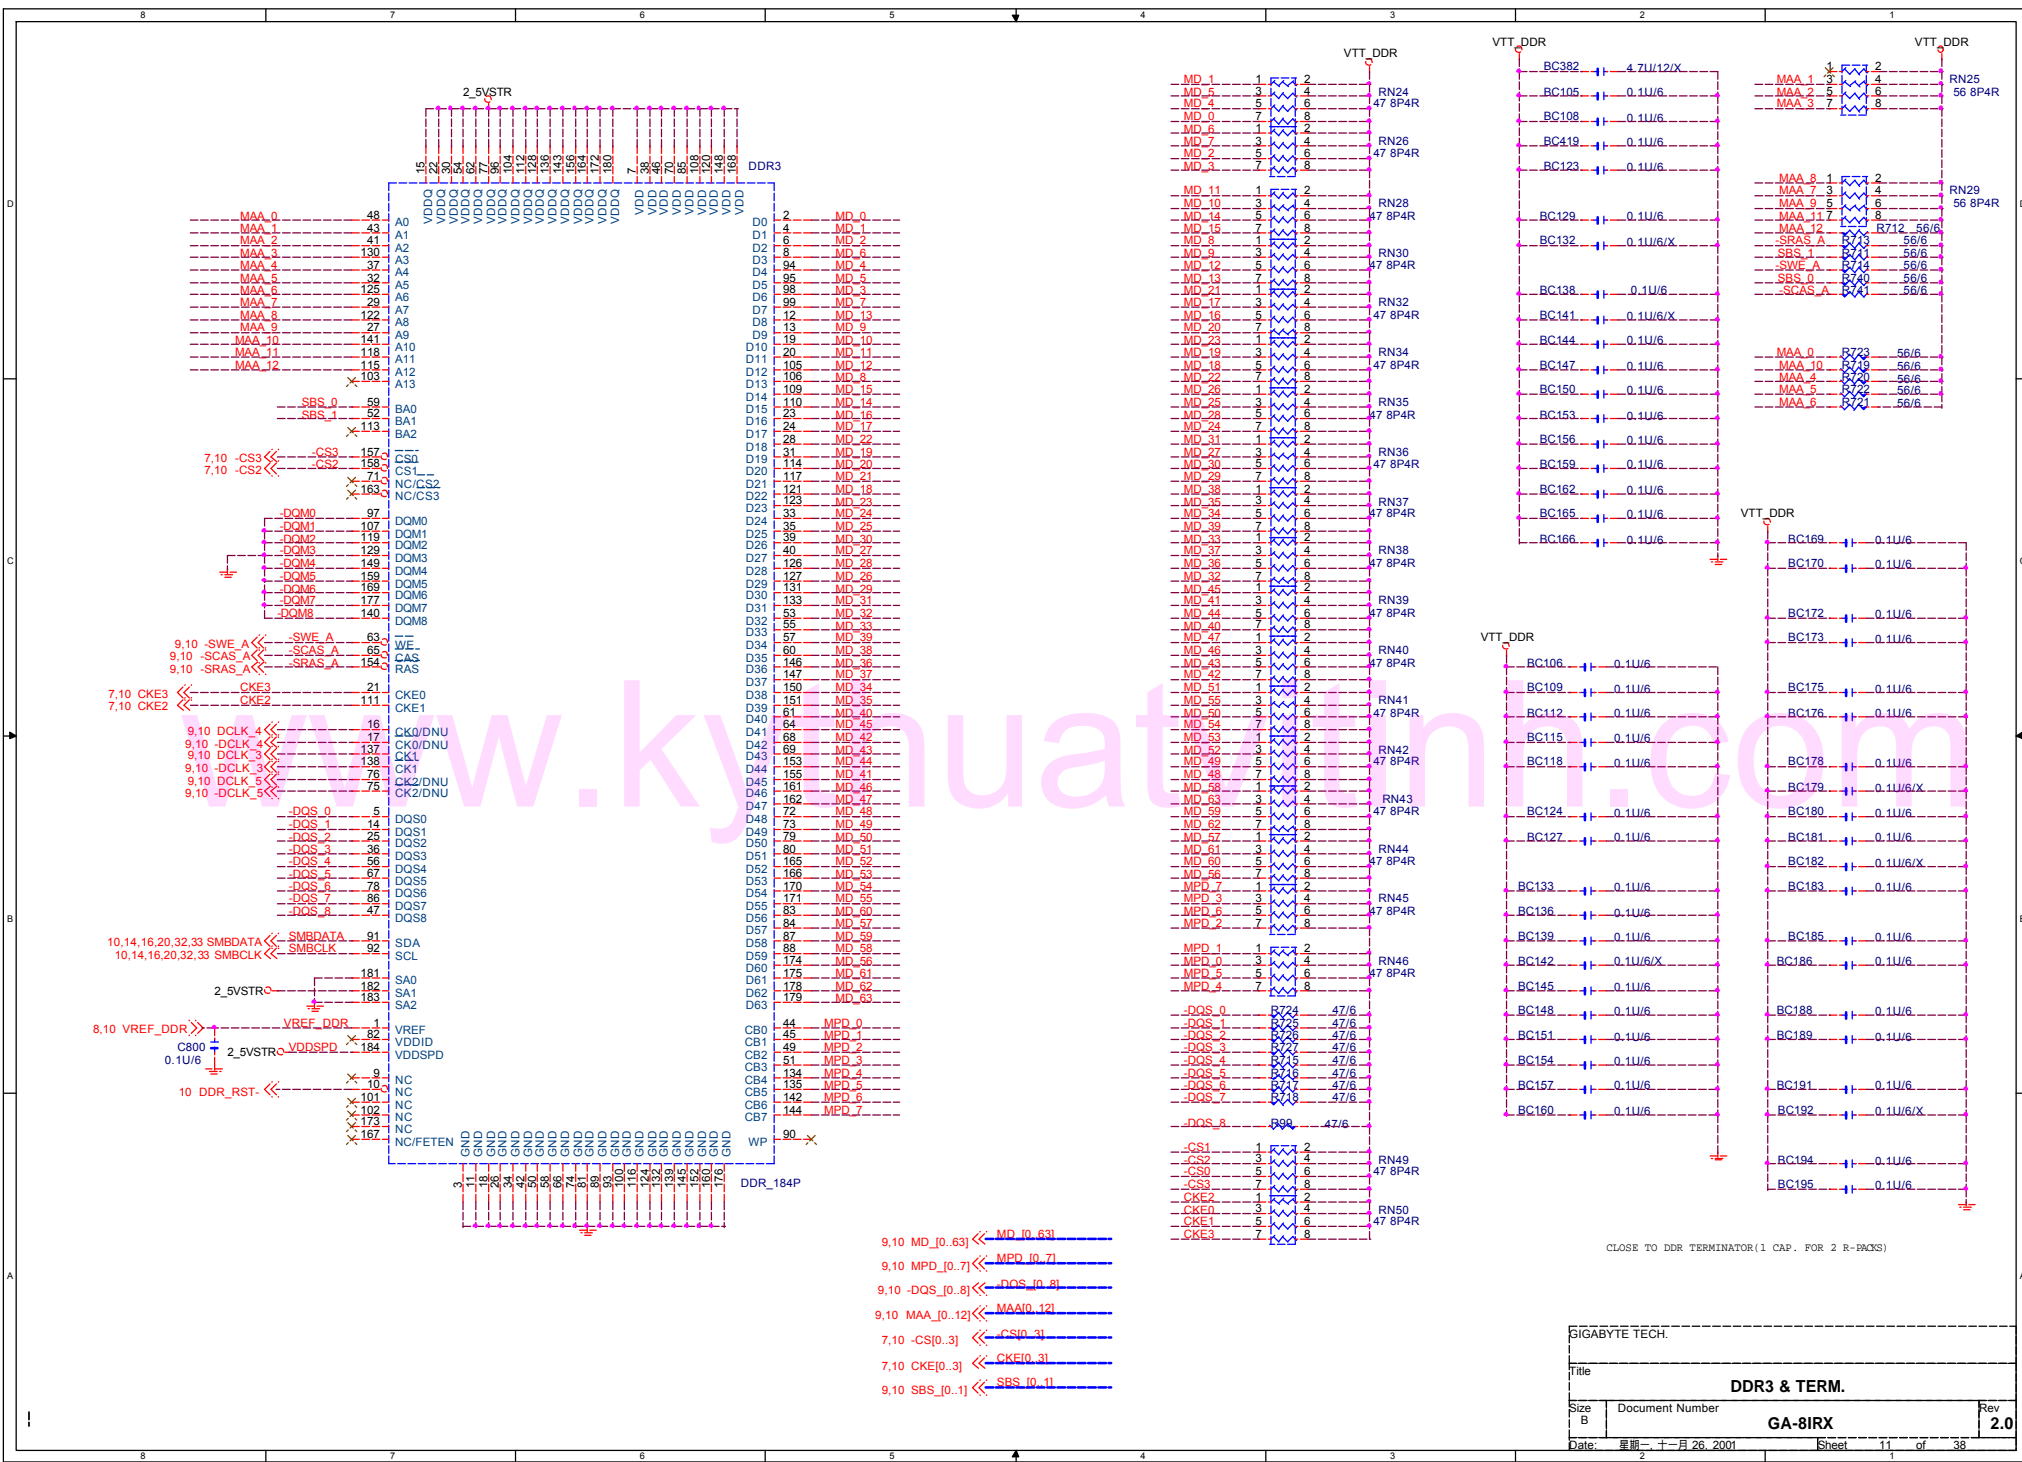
8 7 6 5 4 3 2 1

D C B A

2_5VSTR

DDR3

VDDQ VDDQ VDDQ VDDQ VDDQ VDDQ VDDQ VDDQ VDDQ VDDQ VDDQ VDDQ VDDQ VDDQ VDDQ VDD VDD VDD VDD VDD VDD VDD VDD

15 22 30 54 62 77 96 104 112 128 136 143 156 164 172 180 7 38 46 70 85 108 120 148 168

MAA_0 48 A0
MAA_1 43 A1
MAA_2 41 A2
MAA_3 130 A3
MAA_4 37 A4
MAA_5 32 A5
MAA_6 125 A6
MAA_7 29 A7
MAA_8 122 A8
MAA_9 27 A9
MAA_10 141 A10
MAA_11 118 A11
MAA_12 115 A12
103 A13

SBS_0 59 BA0
SBS_1 52 BA1
113 BA2

7,10 -CS3 -CS3 157 CS0
7,10 -CS2 -CS2 158 CS1
71 NC/CS2
163 NC/CS3

-DQM0 97 DQM0
-DQM1 107 DQM1
-DQM2 119 DQM2
-DQM3 129 DQM3
-DQM4 149 DQM4
-DQM5 159 DQM5
-DQM6 169 DQM6
-DQM7 177 DQM7
-DQM8 140 DQM8

9,10 -SWE_A -SWE_A 63 WE
9,10 -SCAS_A -SCAS_A 65 CAS
9,10 -SRAS_A -SRAS_A 154 RAS

7,10 CKE3 CKE3 21 CKE0
7,10 CKE2 CKE2 111 CKE1

16 CK0/DNU
9,10 DCLK_4 17 CK0/DNU
9,10 -DCLK_4 137 CK1
9,10 DCLK_3 138 CK1
9,10 -DCLK_3 76 CK2/DNU
9,10 DCLK_5 75 CK2/DNU
9,10 -DCLK_5

-DQS_0 5 DQS0
-DQS_1 14 DQS1
-DQS_2 25 DQS2
-DQS_3 36 DQS3
-DQS_4 56 DQS4
-DQS_5 67 DQS5
-DQS_6 78 DQS6
-DQS_7 86 DQS7
-DQS_8 47 DQS8

10,14,16,20,32,33 SMBDATA SMBDATA 91 SDA
10,14,16,20,32,33 SMBCLK SMBCLK 92 SCL

181 SA0
2_5VSTR 182 SA1
183 SA2

8,10 VREF_DDR VREF_DDR 1 VREF
C800 82 VDDID
0.1U/6 2_5VSTR VDDSPD 184 VDDSPD

9 NC
10 DDR_RST- 10 NC
101 NC
102 NC
173 NC
167 NC/FETEN

D0 2 MD_0
D1 4 MD_1
D2 6 MD_2
D3 8 MD_6
D4 94 MD_4
D5 95 MD_5
D6 98 MD_3
D7 99 MD_7
D8 12 MD_13
D9 13 MD_9
D10 19 MD_10
D11 20 MD_11
D12 105 MD_12
D13 106 MD_8
D14 109 MD_15
D15 110 MD_14
D16 23 MD_16
D17 24 MD_17
D18 28 MD_22
D19 31 MD_19
D20 114 MD_20
D21 117 MD_21
D22 121 MD_18
D23 123 MD_23
D24 33 MD_24
D25 35 MD_25
D26 39 MD_30
D27 40 MD_27
D28 126 MD_28
D29 127 MD_26
D30 131 MD_29
D31 133 MD_31
D32 53 MD_32
D33 55 MD_33
D34 57 MD_39
D35 60 MD_38
D36 146 MD_36
D37 147 MD_37
D38 150 MD_34
D39 151 MD_35
D40 61 MD_40
D41 64 MD_45
D42 68 MD_42
D43 69 MD_43
D44 153 MD_44
D45 155 MD_41
D46 161 MD_46
D47 162 MD_47
D48 72 MD_48
D49 73 MD_49
D50 79 MD_50
D51 80 MD_51
D52 165 MD_52
D53 166 MD_53
D54 170 MD_54
D55 171 MD_55
D56 83 MD_60
D57 84 MD_57
D58 87 MD_59
D59 88 MD_58
D60 174 MD_56
D61 175 MD_61
D62 178 MD_62
D63 179 MD_63

CB0 44 MPD_0
CB1 45 MPD_1
CB2 49 MPD_2
CB3 51 MPD_3
CB4 134 MPD_4
CB5 135 MPD_5
CB6 142 MPD_6
CB7 144 MPD_7

WP 90

GND GND GND GND GND GND GND GND GND GND GND GND GND GND GND GND GND GND GND GND GND GND GND GND GND GND GND GND GND GND GND

3 11 18 26 34 42 50 58 66 74 81 89 93 100 116 124 132 139 145 152 160 176

DDR_184P

9,10 MD_[0..63] MD_[0..63]
9,10 MPD_[0..7] MPD_[0..7]
9,10 -DQS_[0..8] -DQS_[0..8]
9,10 MAA_[0..12] MAA[0..12]
7,10 -CS[0..3] -CS[0..3]
7,10 CKE[0..3] CKE[0..3]
9,10 SBS_[0..1] SBS_[0..1]

VTT_DDR

MD_1 MD_5 MD_4 MD_0 RN24 47 8P4R
MD_6 MD_7 MD_2 MD_3 RN26 47 8P4R
MD_11 MD_10 MD_14 MD_15 RN28 47 8P4R
MD_8 MD_9 MD_12 MD_13 RN30 47 8P4R
MD_21 MD_17 MD_16 MD_20 RN32 47 8P4R
MD_23 MD_19 MD_18 MD_22 RN34 47 8P4R
MD_26 MD_25 MD_28 MD_24 RN35 47 8P4R
MD_31 MD_27 MD_30 MD_29 RN36 47 8P4R
MD_38 MD_35 MD_34 MD_39 RN37 47 8P4R
MD_33 MD_37 MD_36 MD_32 RN38 47 8P4R
MD_45 MD_41 MD_44 MD_40 RN39 47 8P4R
MD_47 MD_46 MD_43 MD_42 RN40 47 8P4R
MD_51 MD_55 MD_50 MD_54 RN41 47 8P4R
MD_53 MD_52 MD_49 MD_48 RN42 47 8P4R
MD_58 MD_63 MD_59 MD_62 RN43 47 8P4R
MD_57 MD_61 MD_60 MD_56 RN44 47 8P4R
MPD_7 MPD_3 MPD_6 MPD_2 RN45 47 8P4R
MPD_1 MPD_0 MPD_5 MPD_4 RN46 47 8P4R

-DQS_0 R724 47/6
-DQS_1 R725 47/6
-DQS_2 R726 47/6
-DQS_3 R727 47/6
-DQS_4 R715 47/6
-DQS_5 R716 47/6
-DQS_6 R717 47/6
-DQS_7 R718 47/6
-DQS_8 R99 47/6

-CS1 -CS2 -CS0 -CS3 RN49 47 8P4R
CKE2 CKE0 CKE1 CKE3 RN50 47 8P4R

VTT_DDR
BC382 4.7U/12/X
BC105 0.1U/6
BC108 0.1U/6
BC419 0.1U/6
BC123 0.1U/6
BC129 0.1U/6
BC132 0.1U/6/X
BC138 0.1U/6
BC141 0.1U/6/X
BC144 0.1U/6
BC147 0.1U/6
BC150 0.1U/6
BC153 0.1U/6
BC156 0.1U/6
BC159 0.1U/6
BC162 0.1U/6
BC165 0.1U/6
BC166 0.1U/6

VTT_DDR
MAA_1 MAA_2 MAA_3 RN25 56 8P4R
MAA_8 MAA_7 MAA_9 MAA_11 RN29 56 8P4R
MAA_12 R712 56/6
-SRAS_A R713 56/6
SBS_1 R711 56/6
-SWE_A R714 56/6
SBS_0 R740 56/6
-SCAS_A R741 56/6

MAA_0 R723 56/6
MAA_10 R719 56/6
MAA_4 R720 56/6
MAA_5 R722 56/6
MAA_6 R721 56/6

VTT_DDR
BC106 0.1U/6
BC109 0.1U/6
BC112 0.1U/6
BC115 0.1U/6
BC118 0.1U/6
BC124 0.1U/6
BC127 0.1U/6
BC133 0.1U/6
BC136 0.1U/6
BC139 0.1U/6
BC142 0.1U/6/X
BC145 0.1U/6
BC148 0.1U/6
BC151 0.1U/6
BC154 0.1U/6
BC157 0.1U/6
BC160 0.1U/6

VTT_DDR
BC169 0.1U/6
BC170 0.1U/6
BC172 0.1U/6
BC173 0.1U/6
BC175 0.1U/6
BC176 0.1U/6
BC178 0.1U/6
BC179 0.1U/6/X
BC180 0.1U/6
BC181 0.1U/6
BC182 0.1U/6/X
BC183 0.1U/6
BC185 0.1U/6
BC186 0.1U/6
BC188 0.1U/6
BC189 0.1U/6
BC191 0.1U/6
BC192 0.1U/6/X
BC194 0.1U/6
BC195 0.1U/6

CLOSE TO DDR TERMINATOR(1 CAP. FOR 2 R-PACKS)

www.kythuatvitinh.com

GIGABYTE TECH.
Title
DDR3 & TERM.
Size B Document Number GA-8IRX Rev 2.0
Date: 星期一, 十一月 26, 2001 Sheet 11 of 38